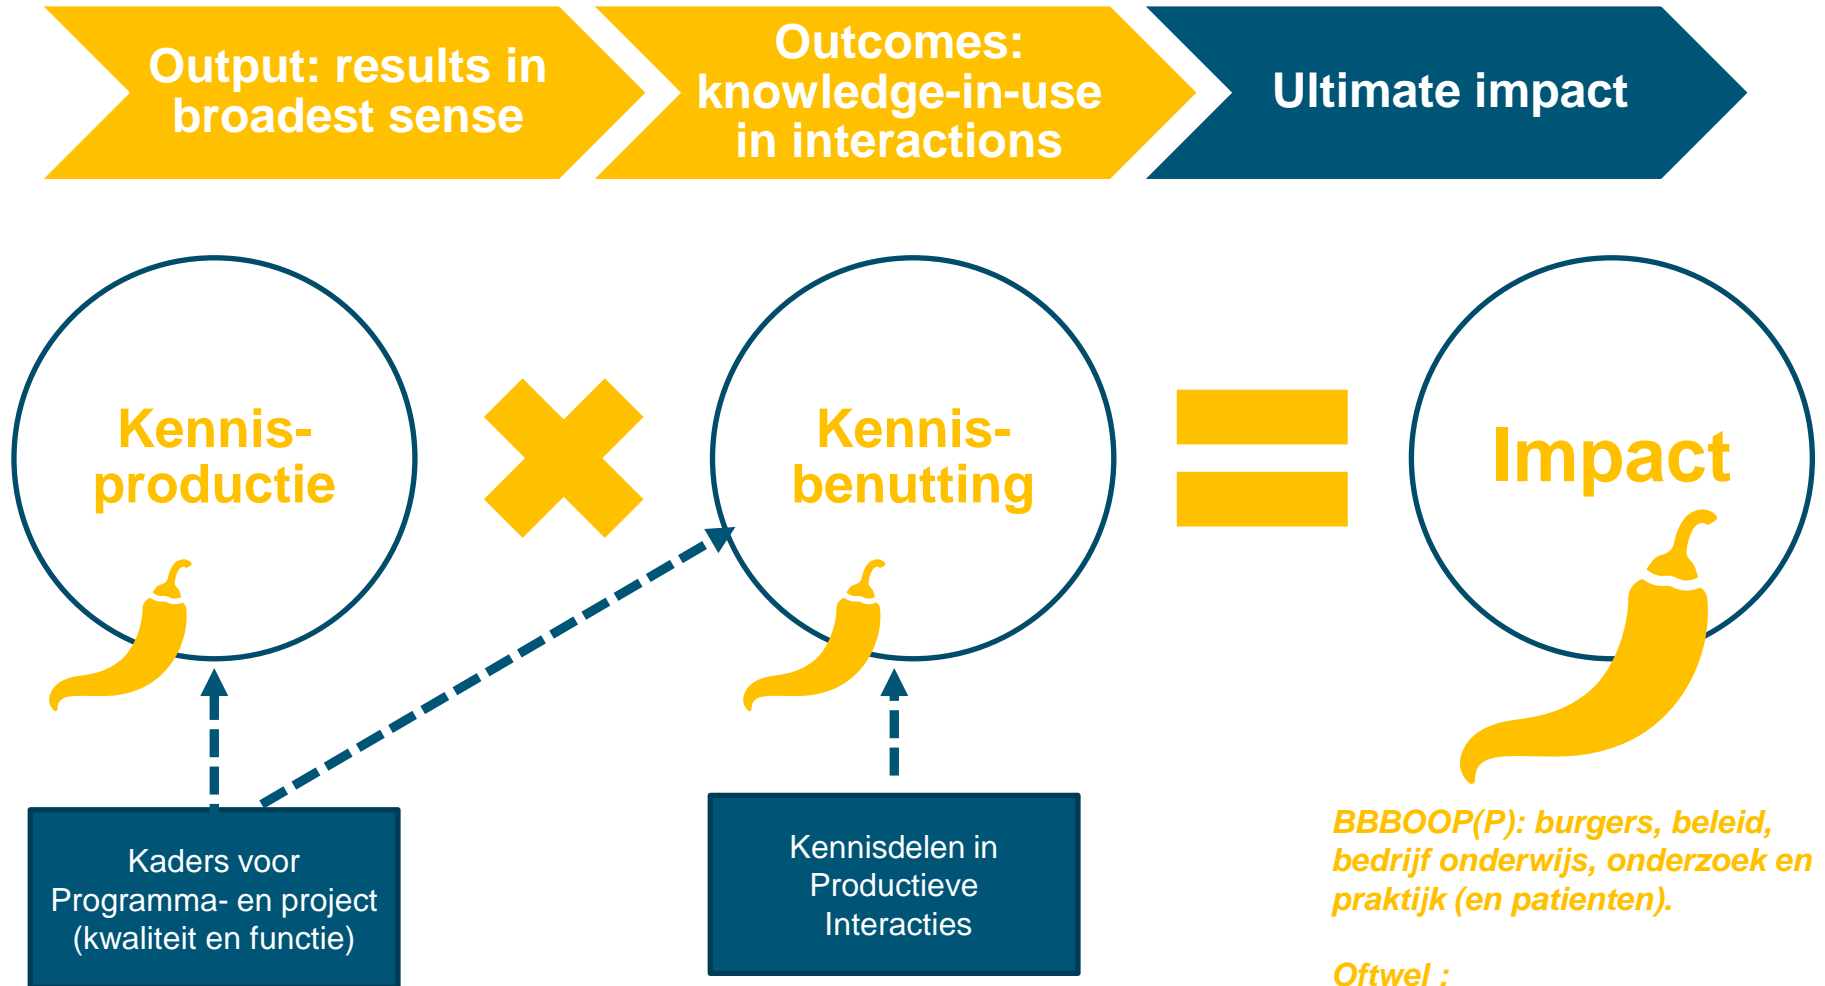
Output: results in broadest sense

Outcomes: knowledge-in-use in interactions

Ultimate impact

Kennis-productie

Kennis-benutting

Impact

Kaders voor Programma- en project (kwaliteit en functie)

Kennisdelen in Productieve Interacties

BBBOOP(P): burgers, beleid, bedrijf onderwijs, onderzoek en praktijk (en patienten).

Oftwel :